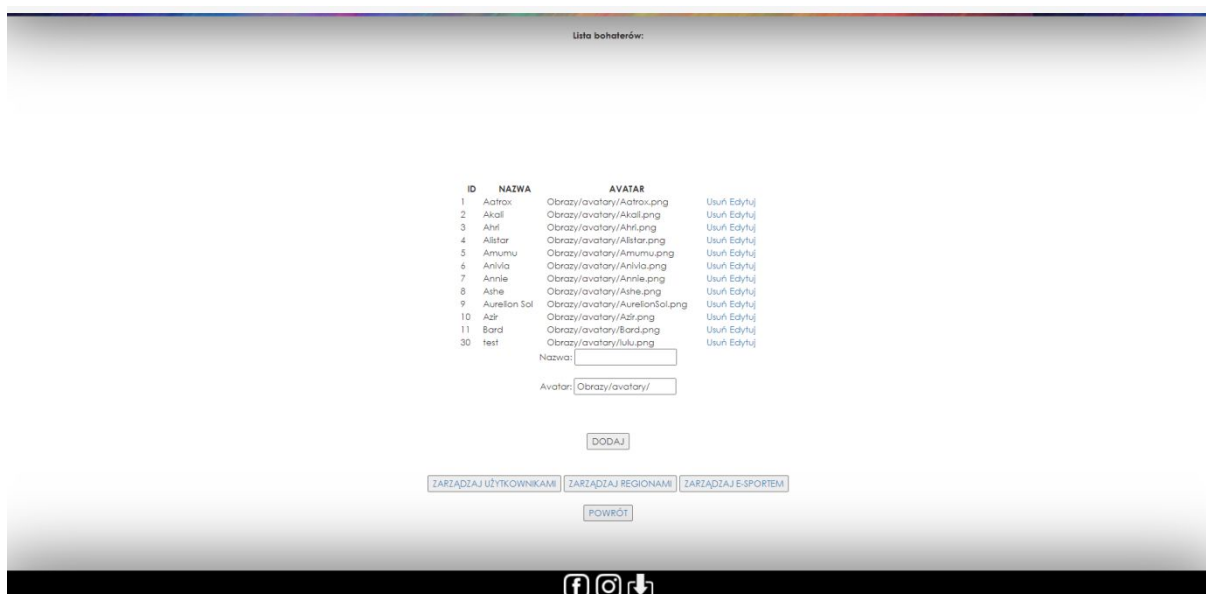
Lista bohaterów:

| ID | NAZWA | AVATAR | |
|---|---|---|---|
| 1 | Aatrox | Obrazy/avatary/Aatrox.png | Usuń Edytuj |
| 2 | Akali | Obrazy/avatary/Akali.png | Usuń Edytuj |
| 3 | Ahri | Obrazy/avatary/Ahri.png | Usuń Edytuj |
| 4 | Alistar | Obrazy/avatary/Alistar.png | Usuń Edytuj |
| 5 | Amumu | Obrazy/avatary/Amumu.png | Usuń Edytuj |
| 6 | Anivia | Obrazy/avatary/Anivia.png | Usuń Edytuj |
| 7 | Annie | Obrazy/avatary/Annie.png | Usuń Edytuj |
| 8 | Ashe | Obrazy/avatary/Ashe.png | Usuń Edytuj |
| 9 | Aurelion Sol | Obrazy/avatary/AurelionSol.png | Usuń Edytuj |
| 10 | Azir | Obrazy/avatary/Azir.png | Usuń Edytuj |
| 11 | Bard | Obrazy/avatary/Bard.png | Usuń Edytuj |
| 30 | test | Obrazy/avatary/lulu.png | Usuń Edytuj |

Nazwa:

Avatar: Obrazy/avatary/

DODAJ

ZARZĄDZAJ UŻYTKOWNIKAMI ZARZĄDZAJ REGIONAMI ZARZĄDZAJ E-SPORTEM

POWRÓT